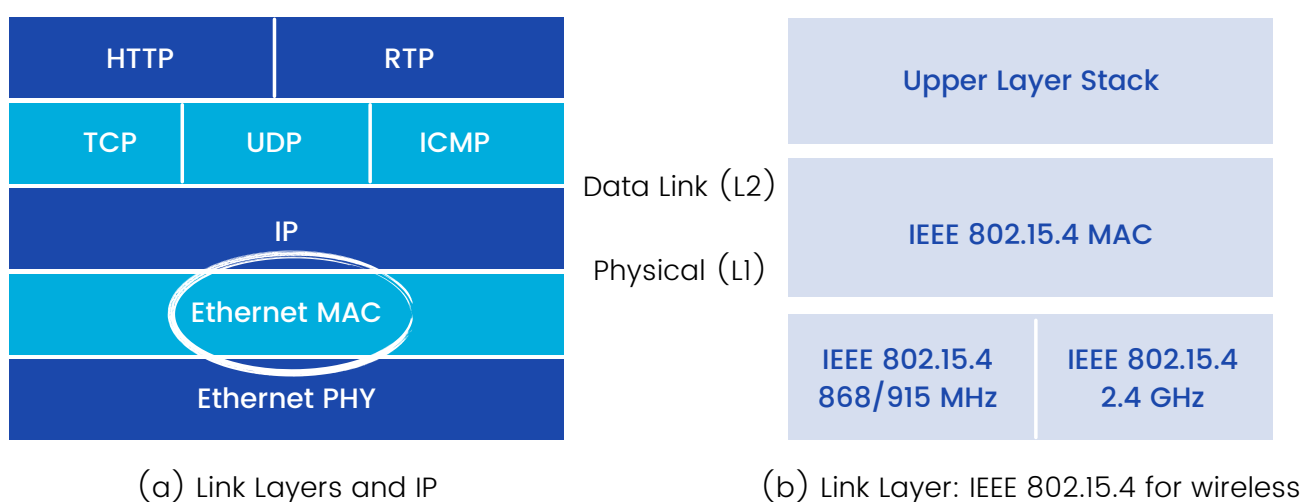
| HTTP | RTP |
|---|---|
| TCP | UDP | ICMP |
| IP | |
| Ethernet MAC | |
| Ethernet PHY | |

(a) Link Layers and IP

Upper Layer Stack

Data Link (L2)

Physical (L1)

IEEE 802.15.4 MAC

IEEE 802.15.4 868/915 MHz

IEEE 802.15.4 2.4 GHz

(b) Link Layer: IEEE 802.15.4 for wireless